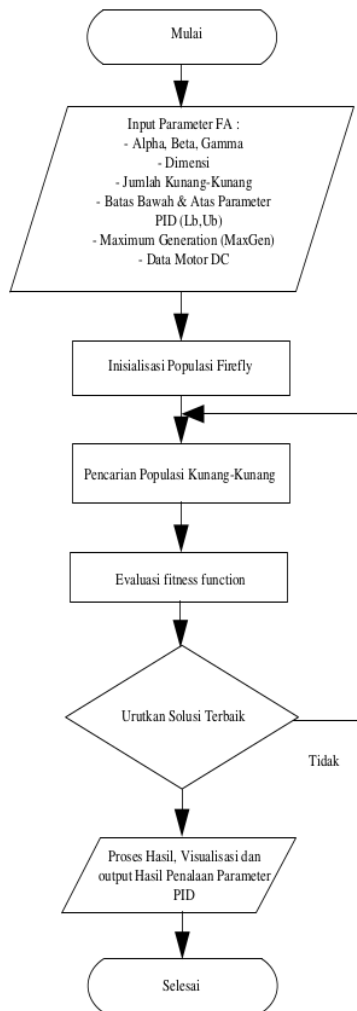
Mulai

Input Parameter FA :
- Alpha, Beta, Gamma
- Dimensi
- Jumlah Kunang-Kunang
- Batas Bawah & Atas Parameter PID (Lb,Ub)
- Maximum Generation (MaxGen)
- Data Motor DC

Inisialisasi Populasi Firefly

Pencarian Populasi Kunang-Kunang

Evaluasi fitness function

Urutkan Solusi Terbaik

Tidak

Proses Hasil, Visualisasi dan output Hasil Penalaan Parameter PID

Selesai